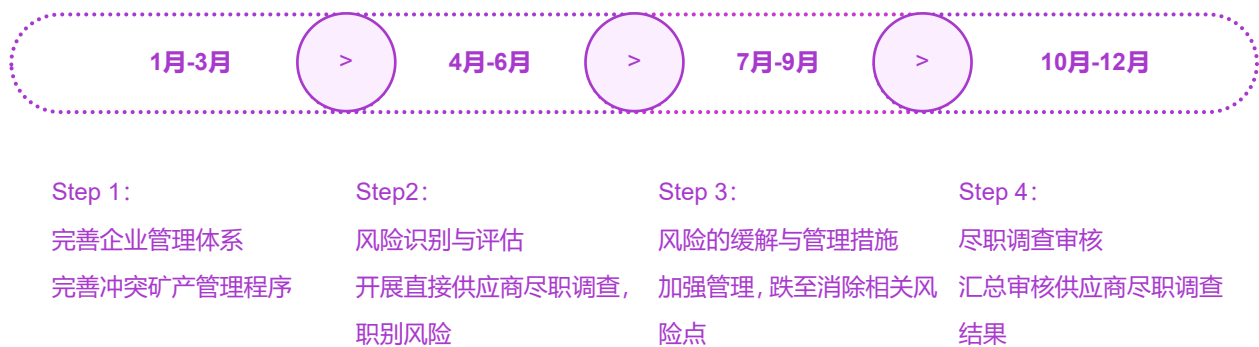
1月-3月 > 4月-6月 > 7月-9月 > 10月-12月

Step 1：
完善企业管理体系
完善冲突矿产管理程序

Step2：
风险识别与评估
开展直接供应商尽职调查，职别风险

Step 3：
风险的缓解与管理措施
加强管理，跌至消除相关风险点

Step 4：
尽职调查审核
汇总审核供应商尽职调查结果